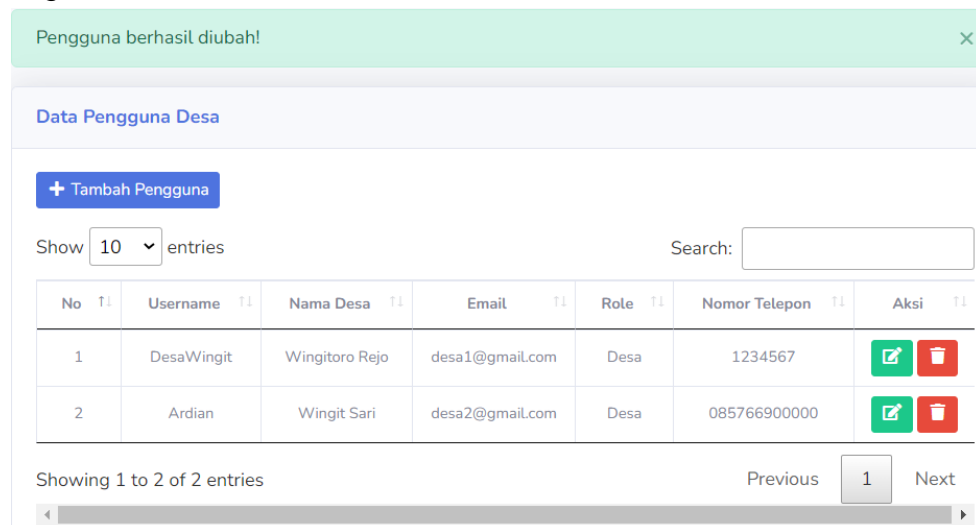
Pengguna berhasil diubah!

×

Data Pengguna Desa

+ Tambah Pengguna

Show 10 entries

Search:

| No | Username | Nama Desa | Email | Role | Nomor Telepon | Aksi |
|---|---|---|---|---|---|---|
| 1 | DesaWingit | Wingitoro Rejo | desa1@gmail.com | Desa | 1234567 | |
| 2 | Ardian | Wingit Sari | desa2@gmail.com | Desa | 085766900000 | |

Showing 1 to 2 of 2 entries

Previous 1 Next